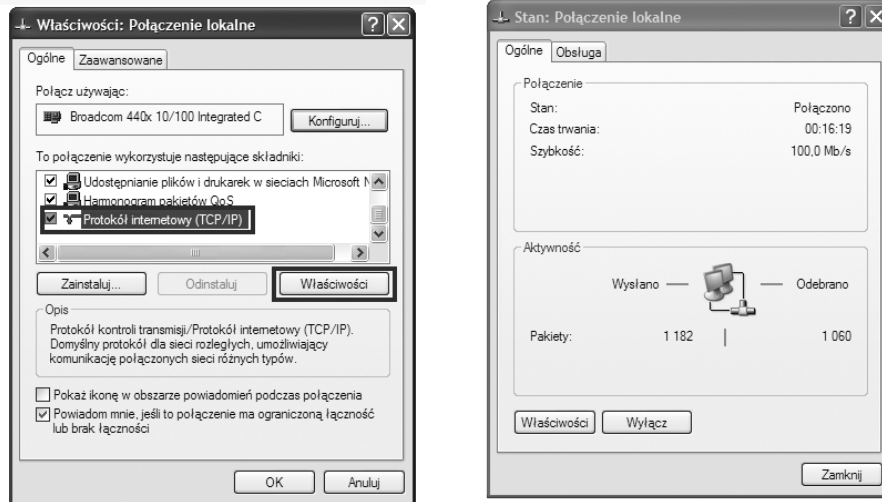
Właściwości: Połączenie lokalne

Ogólne | Zaawansowane

Połącz używając:

Broadcom 440x 10/100 Integrated C

Konfiguruj...

To połączenie wykorzystuje następujące składniki:

Udostępnianie plików i drukarek w sieciach Microsoft N

Harmonogram pakietów QoS

Protokół internetowy (TCP/IP)

Zainstaluj... | Odinstaluj | Właściwości

Opis

Protokół kontroli transmisji/Protokół internetowy (TCP/IP). Domyślny protokół dla sieci rozległych, umożliwiający komunikację połączonych sieci różnych typów.

Pokaż ikonę w obszarze powiadomień podczas połączenia

Powiadom mnie, jeśli to połączenie ma ograniczoną łączność lub brak łączności

OK | Anuluj

Stan: Połączenie lokalne

Ogólne | Obsługa

Połączenie

| | |
|---|---|
| Stan: | Połączono |
| Czas trwania: | 00:16:19 |
| Szybkość: | 100,0 Mb/s |

Aktywność

Wysłano — Odebrano

| | | |
|---|---|---|
| Pakiety: | 1 182 | 1 060 |

Właściwości | Wyłącz

Zamknij